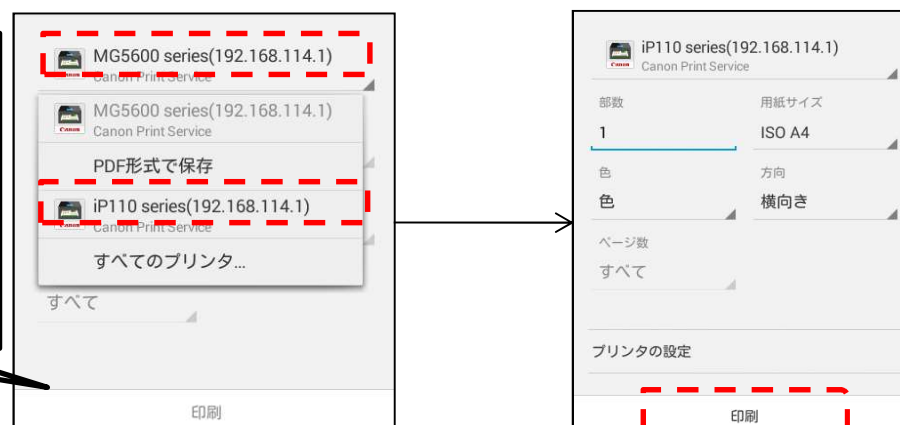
MG5600 series(192.168.114.1)
Canon Print Service

MG5600 series(192.168.114.1)
Canon Print Service

PDF形式で保存

iP110 series(192.168.114.1)
Canon Print Service

すべてのプリンタ...

すべて

印刷

iP110 series(192.168.114.1)
Canon Print Service

部数
1

用紙サイズ
ISO A4

色
色

方向
横向き

ページ数
すべて

プリンタの設定

印刷